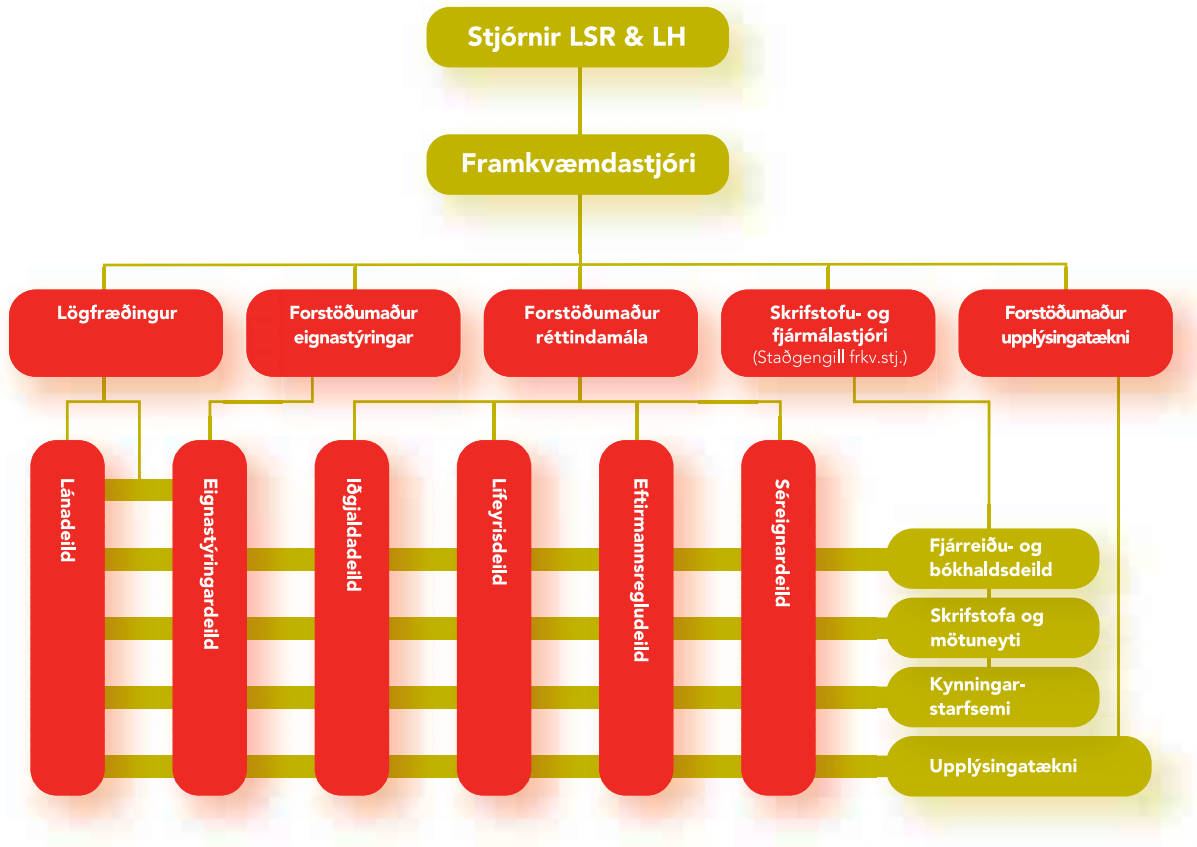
Stjórnir LSR & LH

Framkvæmdastjóri

Lögfræðingur

Forstöðumaður eignastýringar

Forstöðumaður réttindamála

Skrifstofu- og fjármálastjóri (Staðgengill frkv.stj.)

Forstöðumaður upplýsingatækni

Lánadeild

Eignastýringardeild

Iðgjaldadeild

Lífeyrisdeild

Eftirmannsregludeild

Séreignardeild

Fjárreiðu- og bókhaldsdeild

Skrifstofa og mötuneyti

Kynningarstarfsemi

Upplýsingatækni